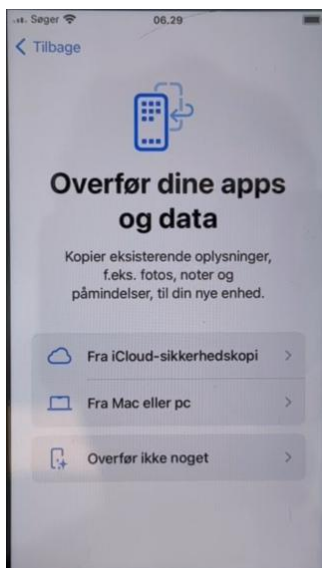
Søger 06.29

< Tilbage

Overfør dine apps og data

Kopier eksisterende oplysninger, f.eks. fotos, noter og påmindelser, til din nye enhed.

Fra iCloud-sikkerhedskopi >

Fra Mac eller pc >

Overfør ikke noget >